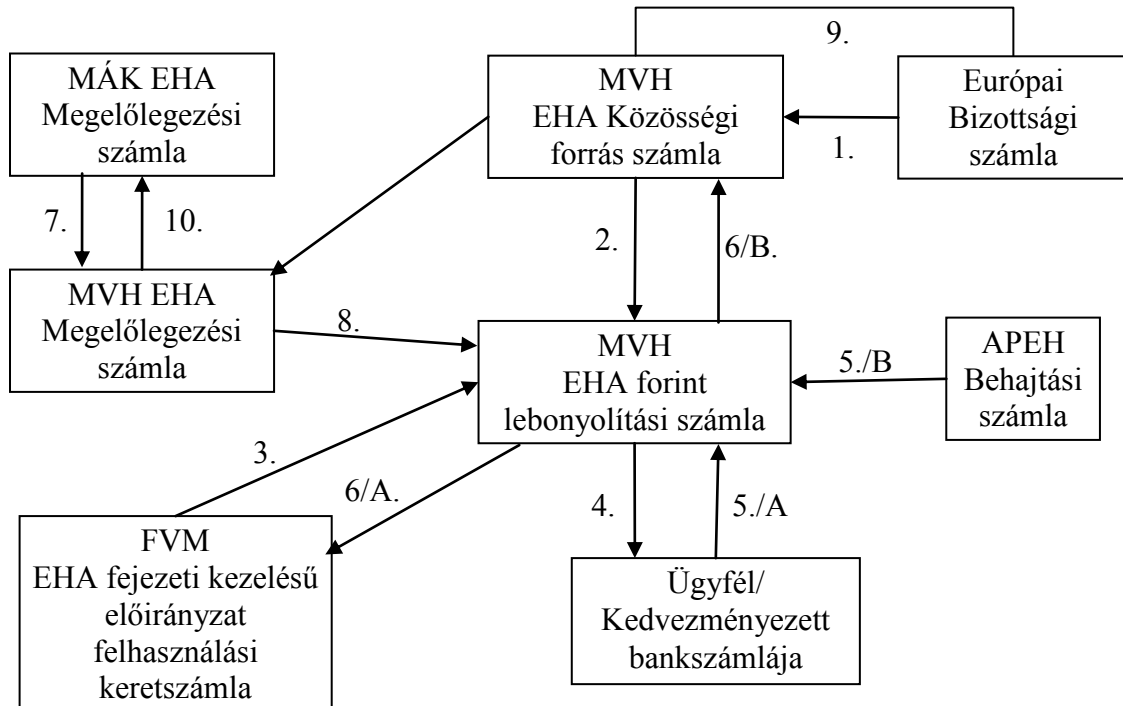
MÁK EHA Megelőlegezési számla

9.

MVH EHA Közösségi forrás számla

Európai Bizottsági számla

1.

7.

10.

2.

6/B.

MVH EHA Megelőlegezési számla

8.

MVH EHA forint lebonyolítási számla

5./B

APEH Behajtási számla

3.

6/A.

4.

5./A

FVM EHA fejezeti kezelésű előirányzat felhasználási keretszámla

Ügyfél/ Kedvezményezett bankszámlája